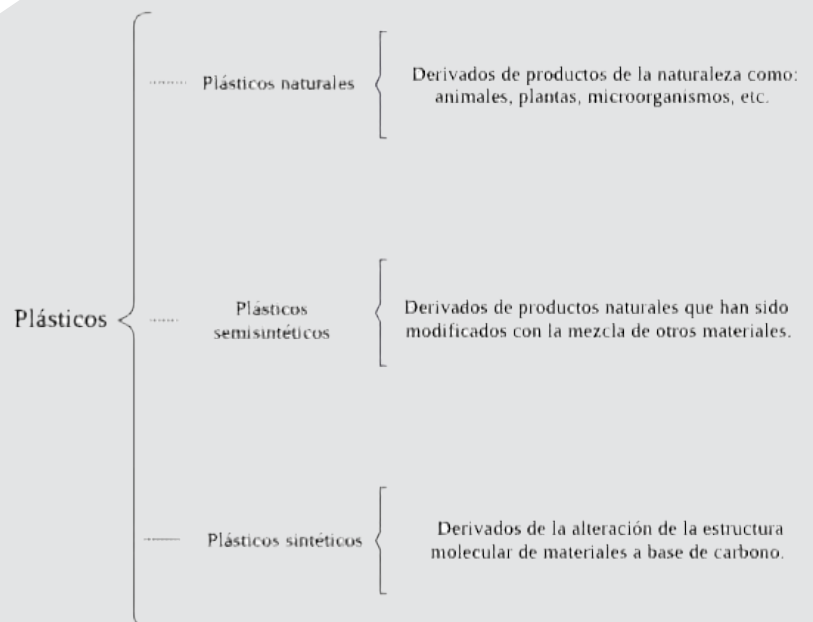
Plásticos

Plásticos naturales

Derivados de productos de la naturaleza como: animales, plantas, microorganismos, etc.

Plásticos semisintéticos

Derivados de productos naturales que han sido modificados con la mezcla de otros materiales.

Plásticos sintéticos

Derivados de la alteración de la estructura molecular de materiales a base de carbono.